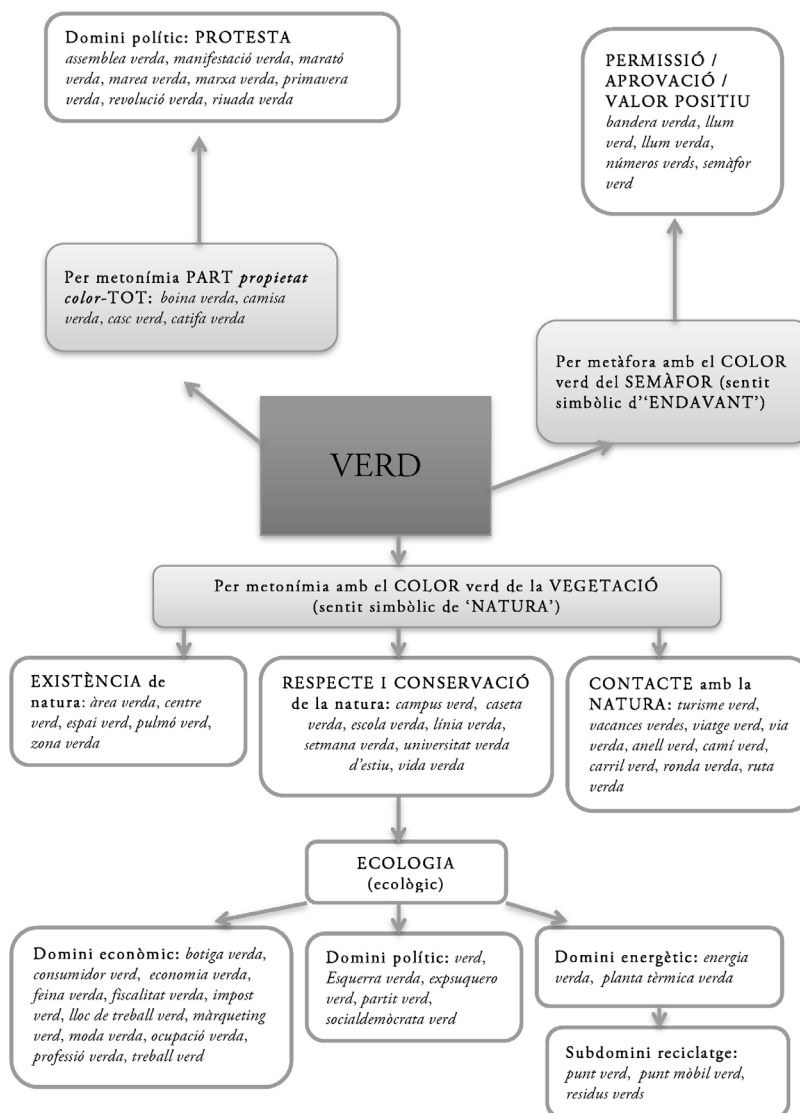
Domini polític: PROTESTA
assemblea verda, manifestació verda, marató verda, marea verda, marxa verda, primavera verda, revolució verda, riuada verda

PERMISSIÓ / APROVACIÓ / VALOR POSITIU
bandera verda, llum verd, llum verda, números verds, semàfor verd

Per metonímia PART *propietat color*-TOT: boina verda, camisa verda, casc verd, catifa verda

Per metàfora amb el COLOR verd del SEMÀFOR (sentit simbòlic d''ENDAVANT')

VERD

Per metonímia amb el COLOR verd de la VEGETACIÓ (sentit simbòlic de 'NATURA')

EXISTÈNCIA de natura: àrea verda, centre verd, espai verd, pulmó verd, zona verda

RESPECTE I CONSERVACIÓ de la natura: campus verd, caseta verda, escola verda, línia verda, setmana verda, universitat verda d'estiu, vida verda

CONTACTE amb la NATURA: turisme verd, vacances verdes, viatge verd, via verda, anell verd, camí verd, carril verd, ronda verda, ruta verda

ECOLOGIA (ecològic)

Domini econòmic: botiga verda, consumidor verd, economia verda, feina verda, fiscalitat verda, impost verd, lloc de treball verd, màrqueting verd, moda verda, ocupació verda, professió verda, treball verd

Domini polític: verd, Esquerra verda, expsuquero verd, partit verd, socialdemòcrata verd

Domini energètic: energia verda, planta tèrmica verda

Subdomini reciclatge: punt verd, punt mòbil verd, residus verds